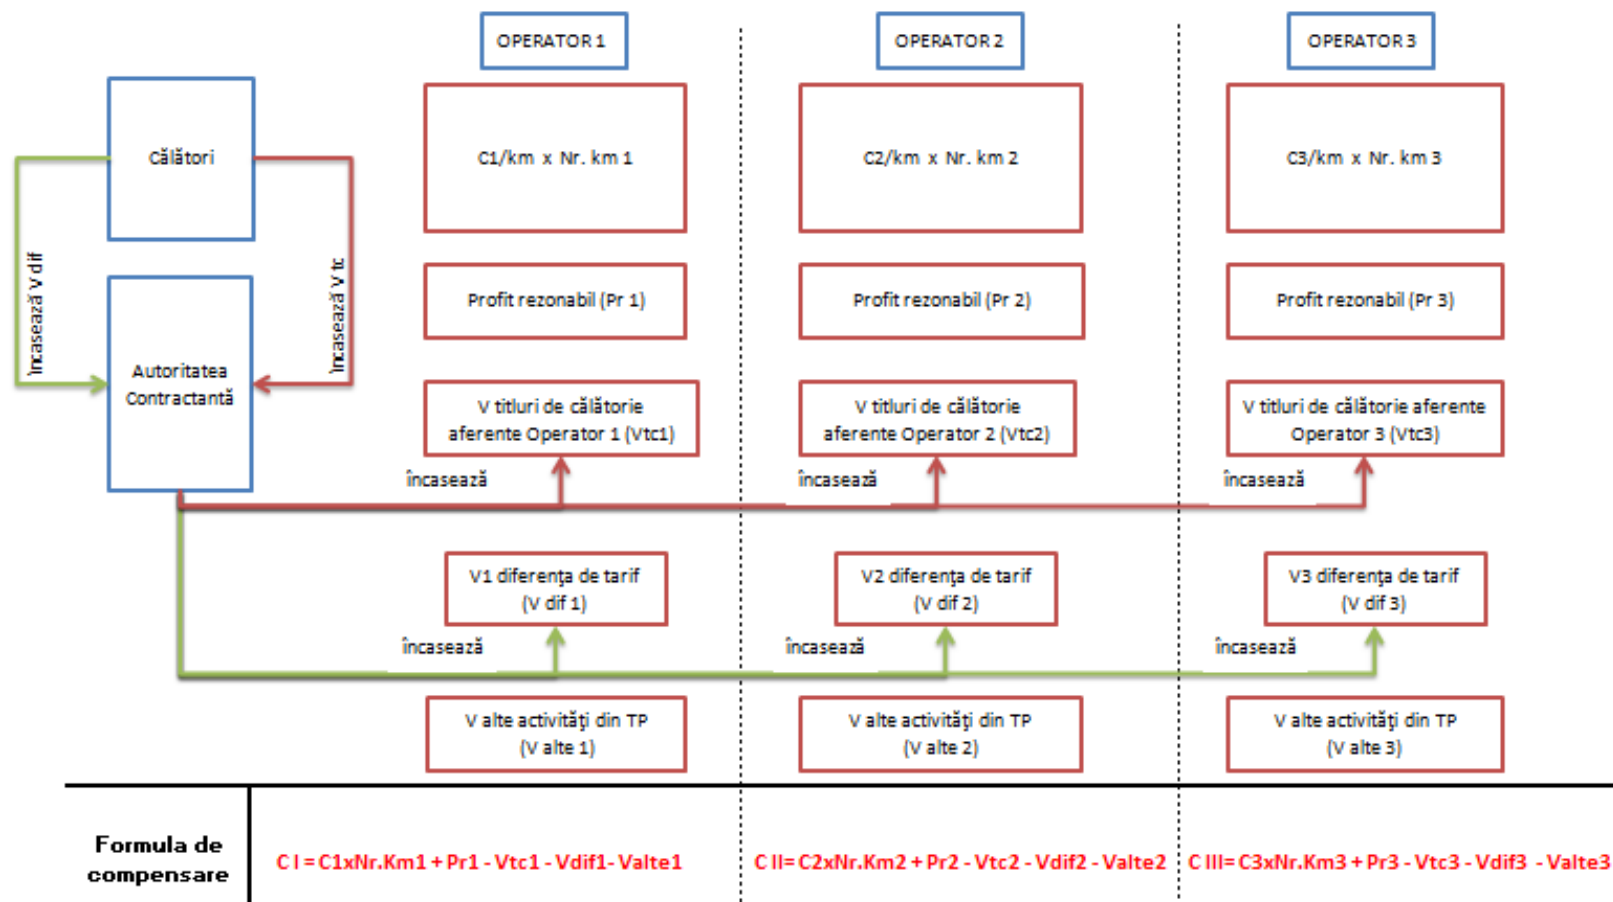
OPERATOR 1

OPERATOR 2

OPERATOR 3

Călători

Încasează V dif

Încasează V tc

Autoritatea Contractantă

C1/km x Nr. km 1

C2/km x Nr. km 2

C3/km x Nr. km 3

Profit rezonabil (Pr 1)

Profit rezonabil (Pr 2)

Profit rezonabil (Pr 3)

V titluri de călătorie aferente Operator 1 (Vtc1)

V titluri de călătorie aferente Operator 2 (Vtc2)

V titluri de călătorie aferente Operator 3 (Vtc3)

încasează

încasează

încasează

V1 diferența de tarif (V dif 1)

V2 diferența de tarif (V dif 2)

V3 diferența de tarif (V dif 3)

încasează

încasează

încasează

V alte activități din TP (V alte 1)

V alte activități din TP (V alte 2)

V alte activități din TP (V alte 3)

Formula de compensare

C I = C1xNr.Km1 + Pr1 - Vtc1 - Vdif1- Valte1

C II= C2xNr.Km2 + Pr2 - Vtc2 - Vdif2 - Valte2

C III= C3xNr.Km3 + Pr3 - Vtc3 - Vdif3 - Valte3